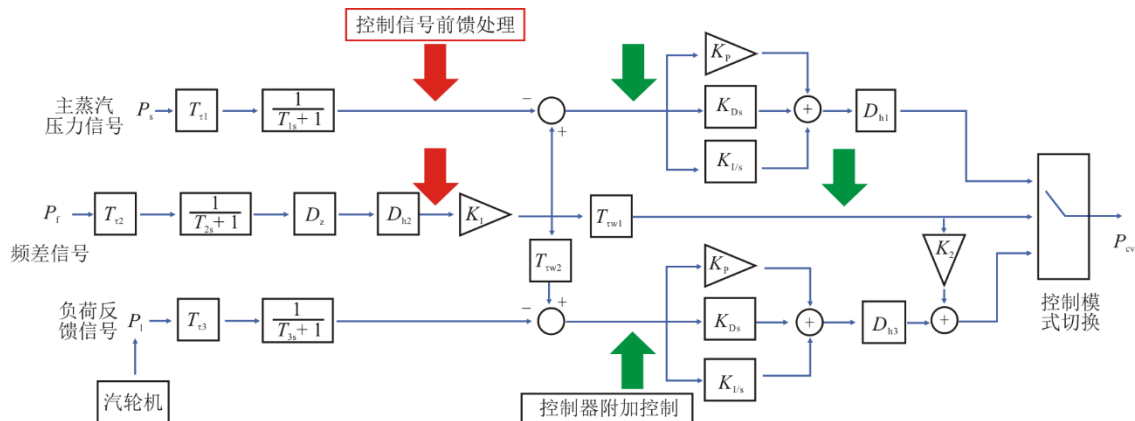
控制信号前馈处理

主蒸汽压力信号 $P_s$ $T_{\tau 1}$ $\frac{1}{T_{1s}+1}$ − + $K_P$ $K_{Ds}$ $K_{I/s}$ + $D_{h1}$

$P_f$ $T_{\tau 2}$ $\frac{1}{T_{2s}+1}$ $D_z$ $D_{h2}$ $K_1$ $T_{\tau w1}$

频差信号

$T_{\tau w2}$ $K_2$ $P_{cv}$

负荷反馈信号 $P_1$ $T_{\tau 3}$ $\frac{1}{T_{3s}+1}$ − + $K_P$ $K_{Ds}$ $K_{I/s}$ + $D_{h3}$ +

控制模式切换

汽轮机

控制器附加控制